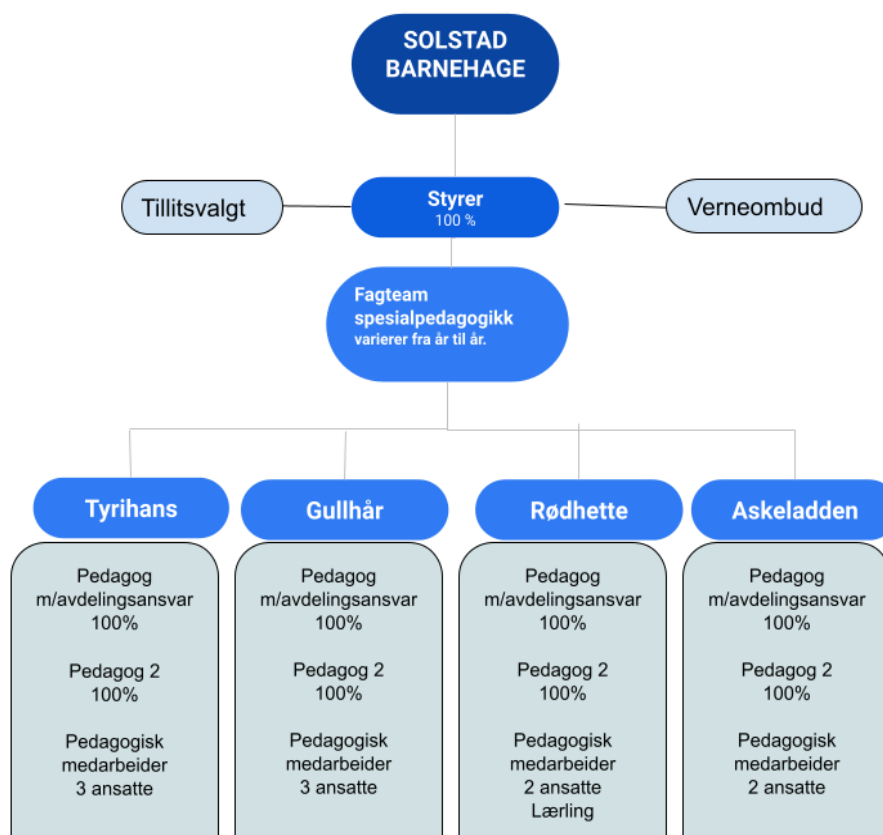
SOLSTAD BARNEHAGE

Tillitsvalgt

Styrer
100 %

Verneombud

Fagteam spesialpedagogikk
varierer fra år til år.

Tyrihans

Pedagog m/avdelingsansvar 100%

Pedagog 2 100%

Pedagogisk medarbeider 3 ansatte

Gullhår

Pedagog m/avdelingsansvar 100%

Pedagog 2 100%

Pedagogisk medarbeider 3 ansatte

Rødhette

Pedagog m/avdelingsansvar 100%

Pedagog 2 100%

Pedagogisk medarbeider 2 ansatte Lærling

Askeladden

Pedagog m/avdelingsansvar 100%

Pedagog 2 100%

Pedagogisk medarbeider 2 ansatte